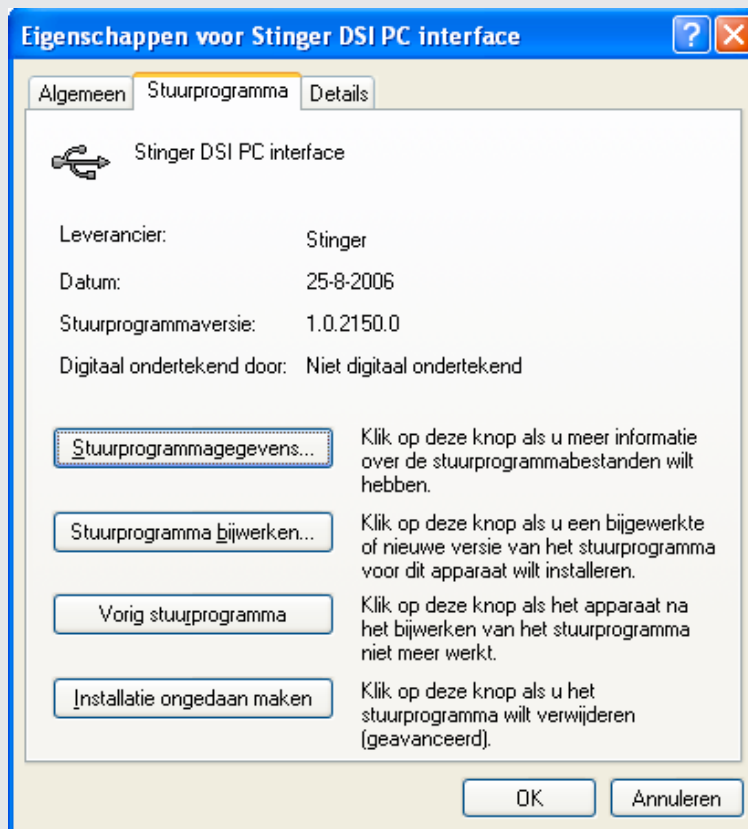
Eigenschappen voor Stinger DSI PC interface

Algemeen | Stuurprogramma | Details

Stinger DSI PC interface

| | |
|---|---|
| Leverancier: | Stinger |
| Datum: | 25-8-2006 |
| Stuurprogrammaversie: | 1.0.2150.0 |
| Digitaal ondertekend door: | Niet digitaal ondertekend |

Stuurprogrammagegevens...
Klik op deze knop als u meer informatie over de stuurprogrammabestanden wilt hebben.

Stuurprogramma bijwerken...
Klik op deze knop als u een bijgewerkte of nieuwe versie van het stuurprogramma voor dit apparaat wilt installeren.

Vorig stuurprogramma
Klik op deze knop als het apparaat na het bijwerken van het stuurprogramma niet meer werkt.

Installatie ongedaan maken
Klik op deze knop als u het stuurprogramma wilt verwijderen (geavanceerd).

OK | Annuleren